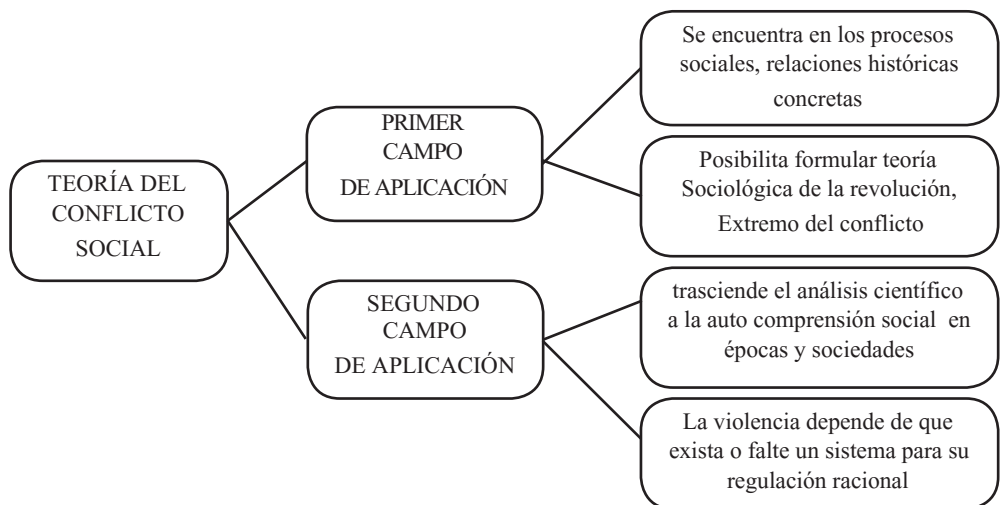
TEORÍA DEL CONFLICTO SOCIAL

PRIMER CAMPO DE APLICACIÓN

Se encuentra en los procesos sociales, relaciones históricas concretas

Posibilita formular teoría Sociológica de la revolución, Extremo del conflicto

SEGUNDO CAMPO DE APLICACIÓN

trasciende el análisis científico a la auto comprensión social en épocas y sociedades

La violencia depende de que exista o falte un sistema para su regulación racional